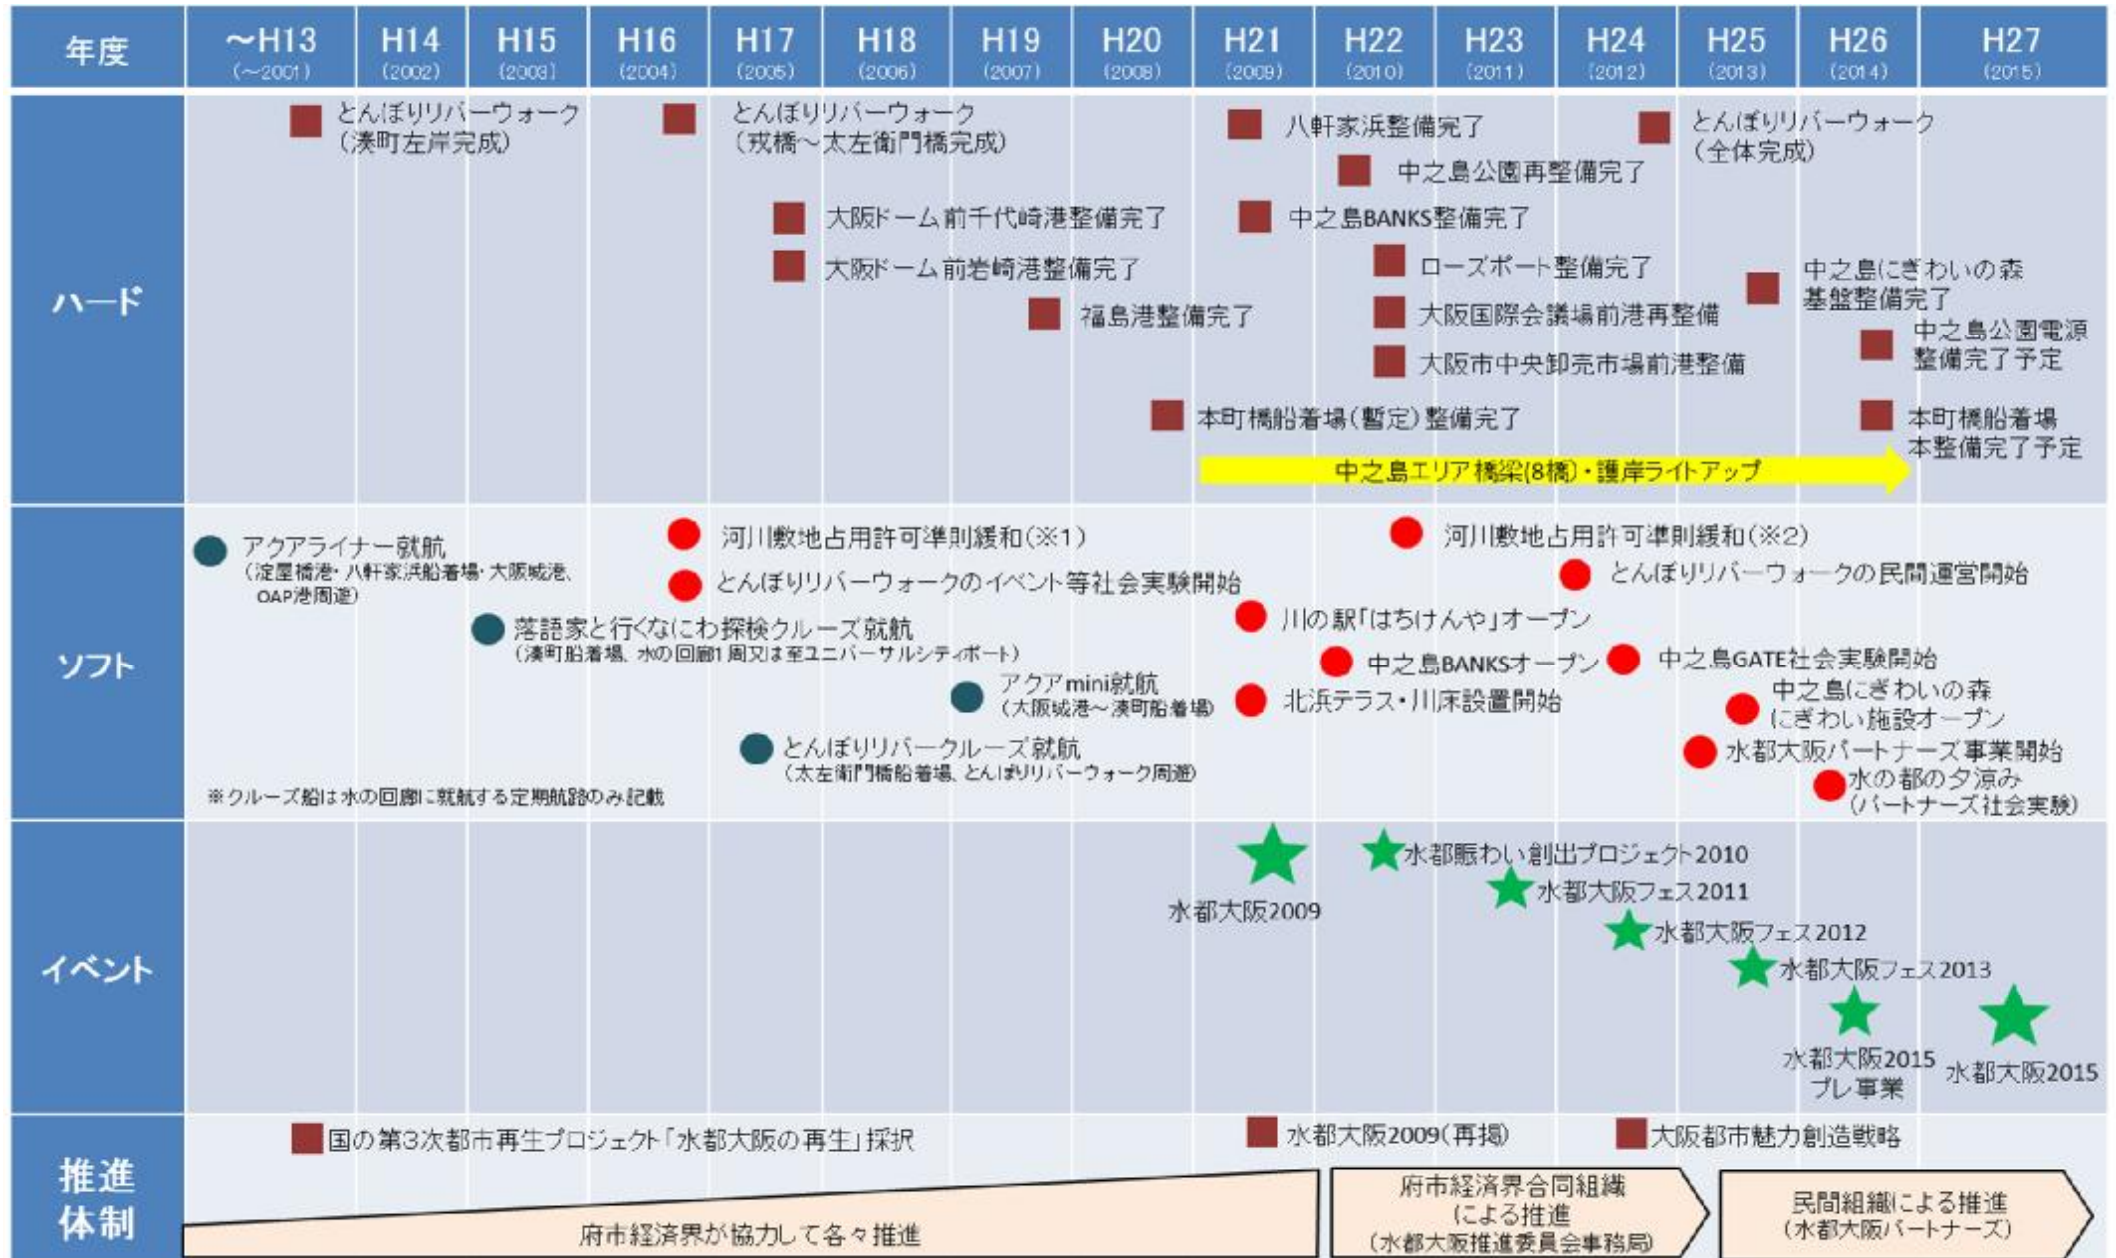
| 年度 | ~H13 (~2001) | H14 (2002) | H15 (2003) | H16 (2004) | H17 (2005) | H18 (2006) | H19 (2007) | H20 (2008) | H21 (2009) | H22 (2010) | H23 (2011) | H24 (2012) | H25 (2013) | H26 (2014) | H27 (2015) |
|---|---|---|---|---|---|---|---|---|---|---|---|---|---|---|---|

ハード

とんぼりリバーウォーク（湊町左岸完成）
とんぼりリバーウォーク（戎橋～太左衛門橋完成）
八軒家浜整備完了
とんぼりリバーウォーク（全体完成）
中之島公園再整備完了
大阪ドーム前千代崎港整備完了
中之島BANKS整備完了
大阪ドーム前岩崎港整備完了
ローズポート整備完了
中之島にぎわいの森基盤整備完了
福島港整備完了
大阪国際会議場前港再整備
中之島公園電源整備完了予定
大阪市中央卸売市場前港整備
本町橋船着場（暫定）整備完了
本町橋船着場本整備完了予定
中之島エリア橋梁(8橋)・護岸ライトアップ

ソフト

アクアライナー就航（淀屋橋港・八軒家浜船着場・大阪城港、OAP港周遊）
河川敷地占用許可準則緩和（※1）
河川敷地占用許可準則緩和（※2）
とんぼりリバーウォークのイベント等社会実験開始
とんぼりリバーウォークの民間運営開始
落語家と行くなにわ探検クルーズ就航（湊町船着場、水の回廊1周又は至ユニバーサルシティポート）
川の駅「はちけんや」オープン
中之島BANKSオープン
中之島GATE社会実験開始
アクアmini就航（大阪城港～湊町船着場）
北浜テラス・川床設置開始
中之島にぎわいの森にぎわい施設オープン
とんぼりリバークルーズ就航（太左衛門橋船着場、とんぼりリバーウォーク周遊）
水都大阪パートナーズ事業開始
水の都の夕涼み（パートナーズ社会実験）
※クルーズ船は水の回廊に就航する定期航路のみ記載

イベント

水都大阪2009
水都賑わい創出プロジェクト2010
水都大阪フェス2011
水都大阪フェス2012
水都大阪フェス2013
水都大阪2015プレ事業
水都大阪2015

推進体制

国の第3次都市再生プロジェクト「水都大阪の再生」採択
水都大阪2009（再掲）
大阪都市魅力創造戦略
府市経済界が協力して各々推進
府市経済界合同組織による推進（水都大阪推進委員会事務局）
民間組織による推進（水都大阪パートナーズ）